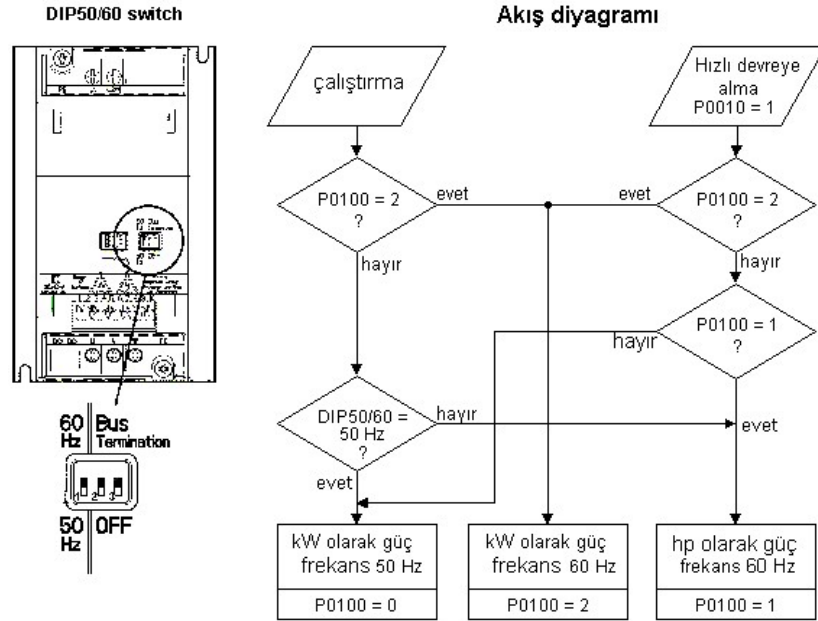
DIP50/60 switch

60 Hz
Bus Termination
1 2 3
50 Hz
OFF

Akış diyagramı

çalıştırma

Hızlı devreye alma P0010 = 1

P0100 = 2 ?

evet

evet

P0100 = 2 ?

hayır

hayır

P0100 = 1 ?

hayır

DIP50/60 = 50 Hz ?

hayır

evet

evet

kW olarak güç frekans 50 Hz

P0100 = 0

kW olarak güç frekans 60 Hz

P0100 = 2

hp olarak güç frekans 60 Hz

P0100 = 1